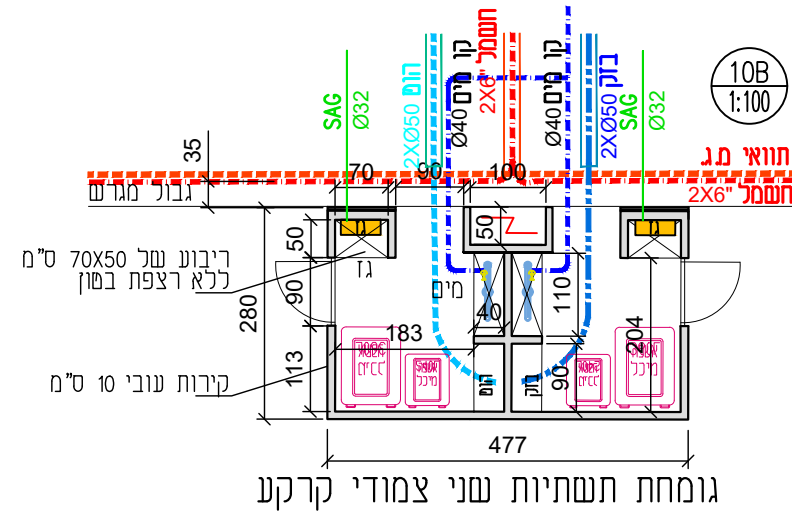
10B
1:100

SAG
Ø32

חום
2XØ50

קו חשמל
"2X6

קו מים
Ø40

קו מים
Ø40

בזק
2XØ50

SAG
Ø32

תוואי מ.ג.
חשמל "2X6

35
70
90
100
גבול מגרש

50
ריבוע של 70X50 ס"מ
ללא רצפת בטון
ג'ז
מים
50
90
280
40
110
183
204
113
קירות עובי 10 ס"מ
90
חום
בזק
477

גומחת תשתיות שני צמודי קרקע